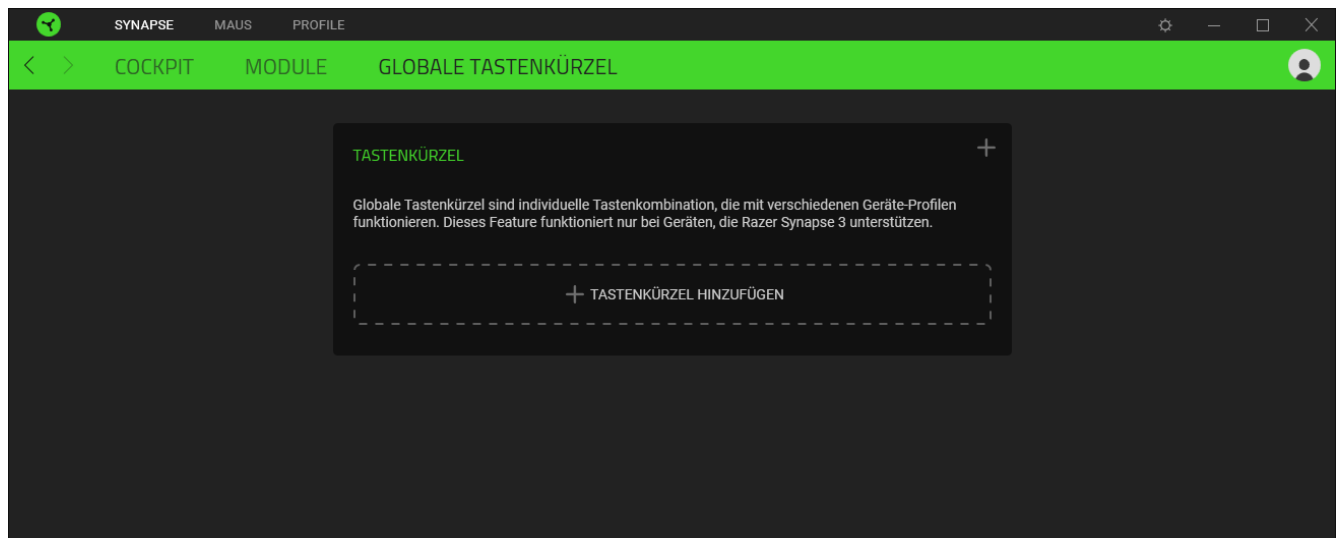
SYNAPSE MAUS PROFILE

COCKPIT MODULE GLOBALE TASTENKÜRZEL

TASTENKÜRZEL

Globale Tastenkürzel sind individuelle Tastenkombination, die mit verschiedenen Geräte-Profilen funktionieren. Dieses Feature funktioniert nur bei Geräten, die Razer Synapse 3 unterstützen.

+ TASTENKÜRZEL HINZUFÜGEN